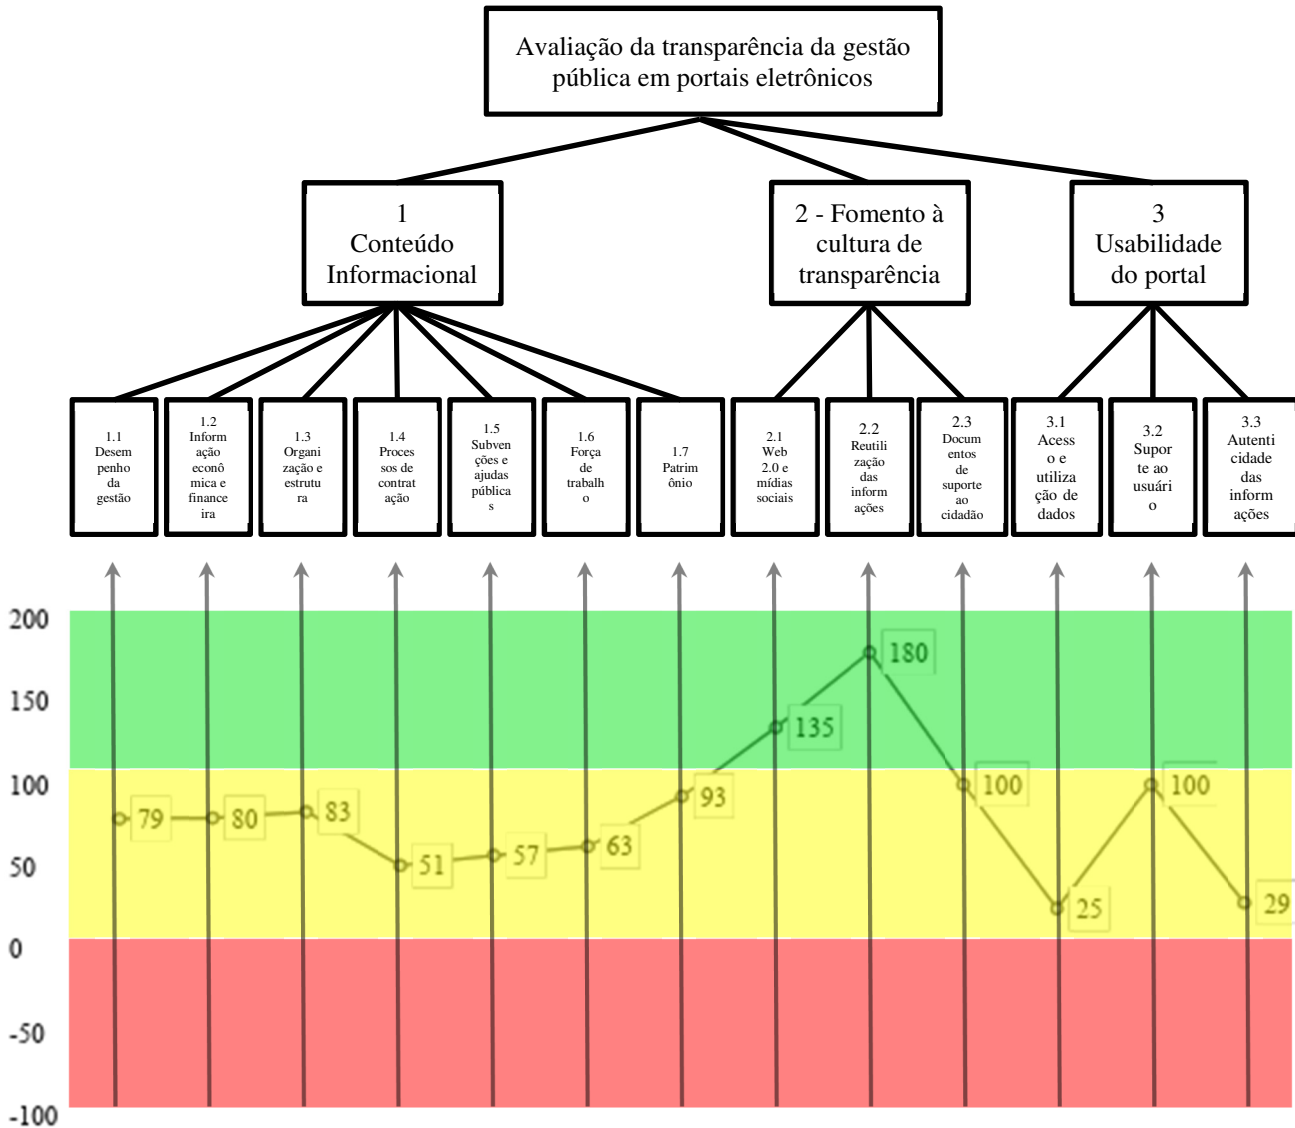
Avaliação da transparência da gestão pública em portais eletrônicos

1
Conteúdo Informacional

2 - Fomento à cultura de transparência

3
Usabilidade do portal

1.1
Desempenho da gestão

1.2
Informação econômica e financeira

1.3
Organização e estrutura

1.4
Processos de contratação

1.5
Subvenções e ajudas públicas

1.6
Força de trabalho

1.7
Patrimônio

2.1
Web 2.0 e mídias sociais

2.2
Reutilização das informações

2.3
Documentos de suporte ao cidadão

3.1
Acesso e utilização de dados

3.2
Suporte ao usuário

3.3
Autenticidade das informações

200
150
100
50
0
-50
-100

79
80
83
51
57
63
93
135
180
100
25
100
29